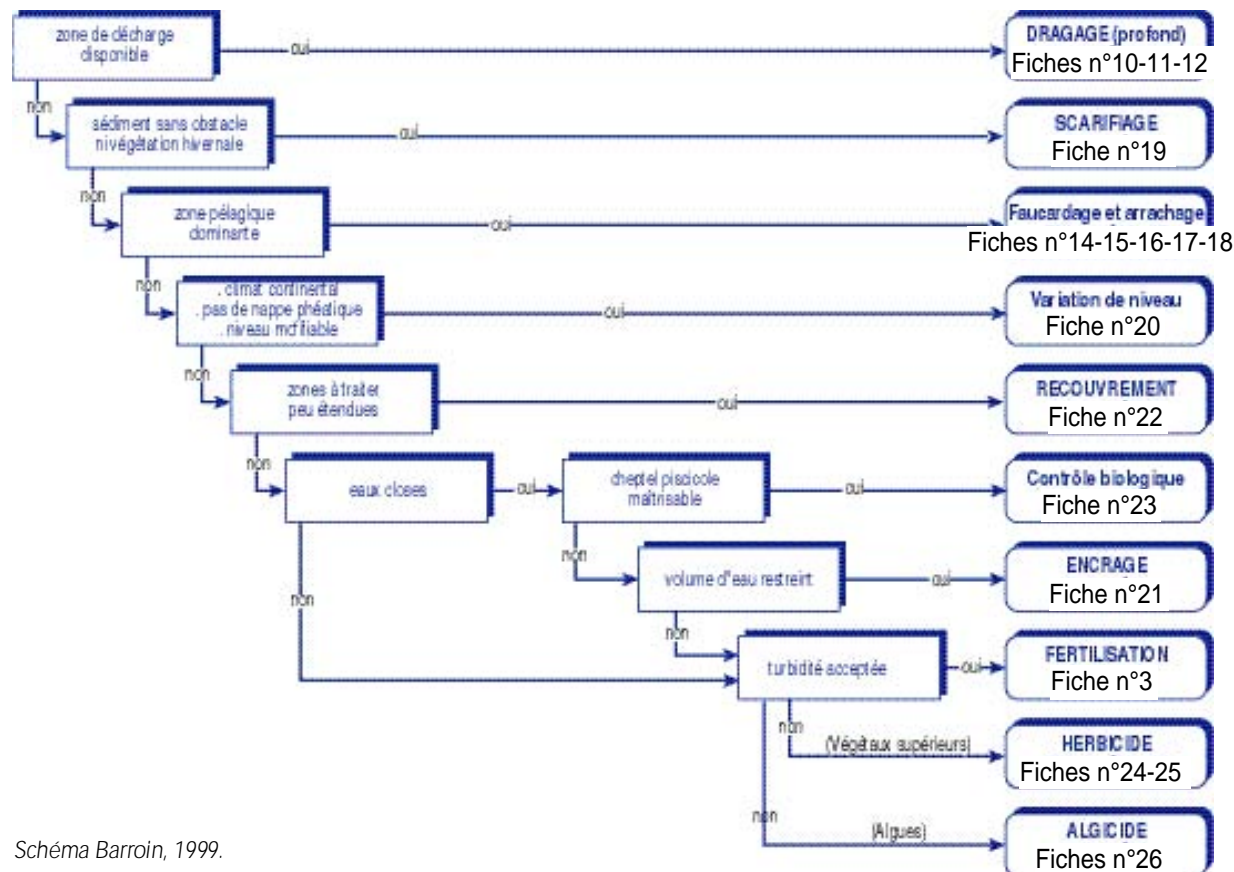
zone de décharge disponible

oui

DRAGAGE (profond)
Fiches n°10-11-12

non

sédiment sans obstacle ni végétation hivernale

oui

SCARIFIAGE
Fiche n°19

non

zone pélagique dominante

oui

Faucardage et arrachage
Fiches n°14-15-16-17-18

non

. climat continental
. pas de nappe phréatique
. niveau modifiable

oui

Variation de niveau
Fiche n°20

non

zones à traiter peu étendues

oui

RECOUVREMENT
Fiche n°22

non

eaux closes

oui

cheptel piscicole maîtrisable

oui

Contrôle biologique
Fiche n°23

non

volume d'eau restreint

oui

ENCRAGE
Fiche n°21

non

non

turbidité acceptée

oui

FERTILISATION
Fiche n°3

non

(Végétaux supérieurs)

HERBICIDE
Fiches n°24-25

non

(Algues)

ALGICIDE
Fiches n°26

Schéma Barroin, 1999.